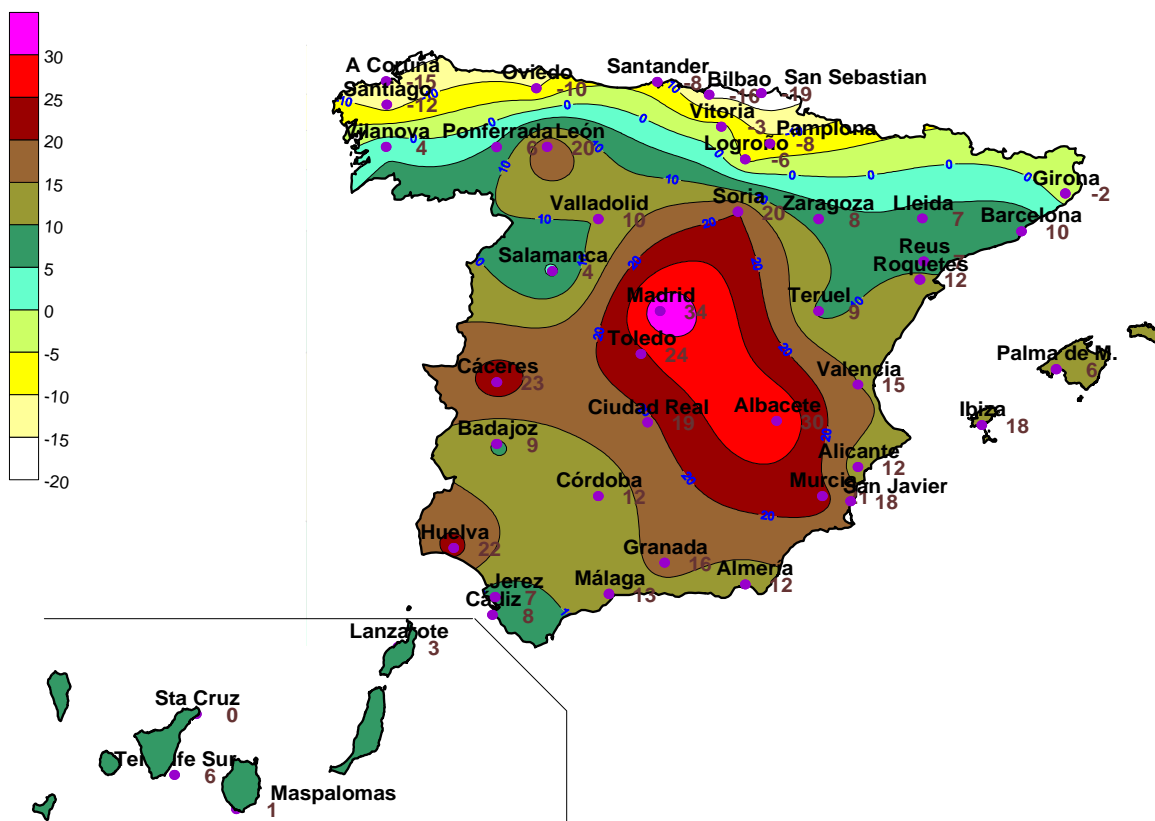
30
25
20
15
10
5
0
-5
-10
-15
-20

A Coruña -15
Santiago -12
Oviedo -10
Santander -8
Bilbao -16
San Sebastian -19
Vitoria -3
Pamplona -8
Logroño -6
Vilanova 4
Ponferrada 6
León 20
Girona -2
Valladolid 10
Soria 20
Zaragoza 8
Lleida 7
Barcelona 10
Salamanca 4
Reus Roquetes 12
Madrid 34
Teruel 9
Toledo 24
Palma de M. 6
Cáceres 23
Valencia 15
Ibiza 18
Badajoz 9
Ciudad Real 19
Albacete 30
Alicante 12
Córdoba 12
Murcia 11
San Javier 18
Huelva 22
Granada 16
Almeria 12
Jerez 7
Málaga 13
Cádiz 8
Lanzarote 3
Sta Cruz 0
Tenerife Sur 6
Maspalomas 1

10
0
10
0
10
0
0
10
0
10
10
0
10
20
20
20
20
20
30
30
20
20
20
20